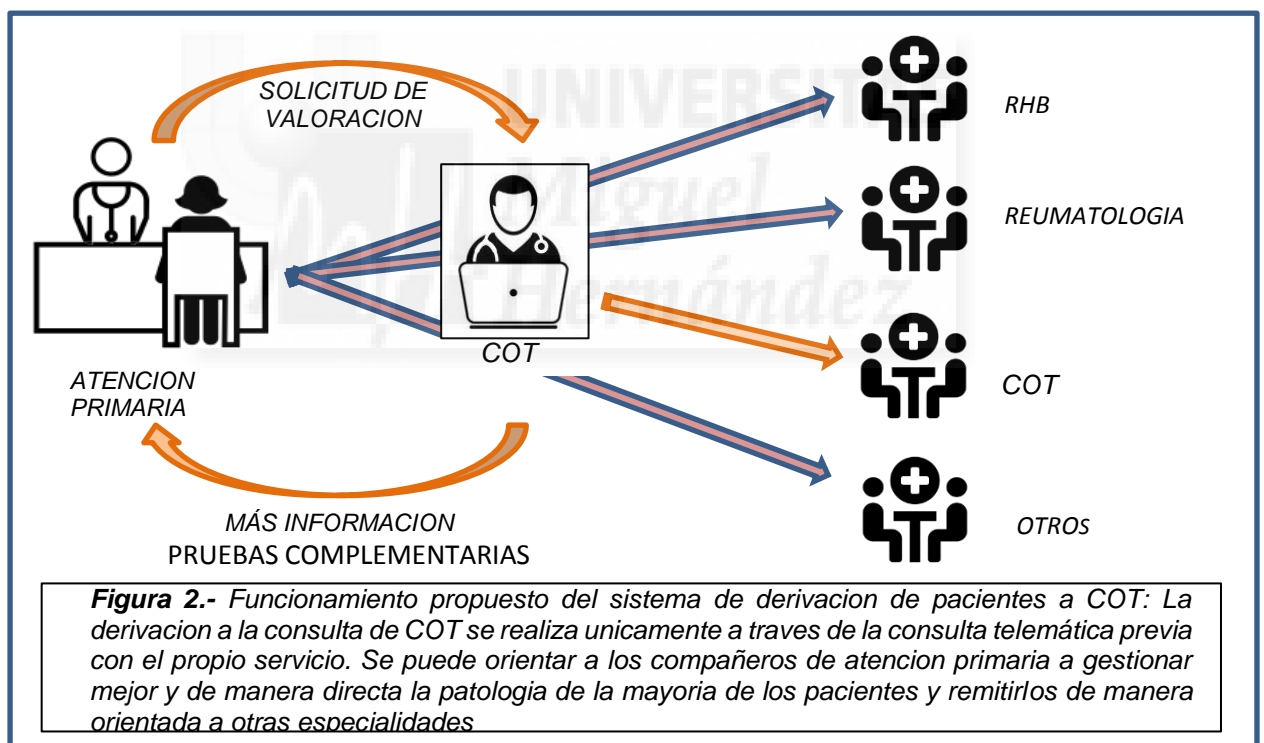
SOLICITUD DE VALORACION

ATENCION PRIMARIA

COT

RHB

REUMATOLOGIA

COT

OTROS

MÁS INFORMACION
PRUEBAS COMPLEMENTARIAS

UNIVERSITAS Miguel Hernández

**Figura 2.-** Funcionamiento propuesto del sistema de derivacion de pacientes a COT: La derivacion a la consulta de COT se realiza unicamente a traves de la consulta telemática previa con el propio servicio. Se puede orientar a los compañeros de atencion primaria a gestionar mejor y de manera directa la patologia de la mayoria de los pacientes y remitirlos de manera orientada a otras especialidades